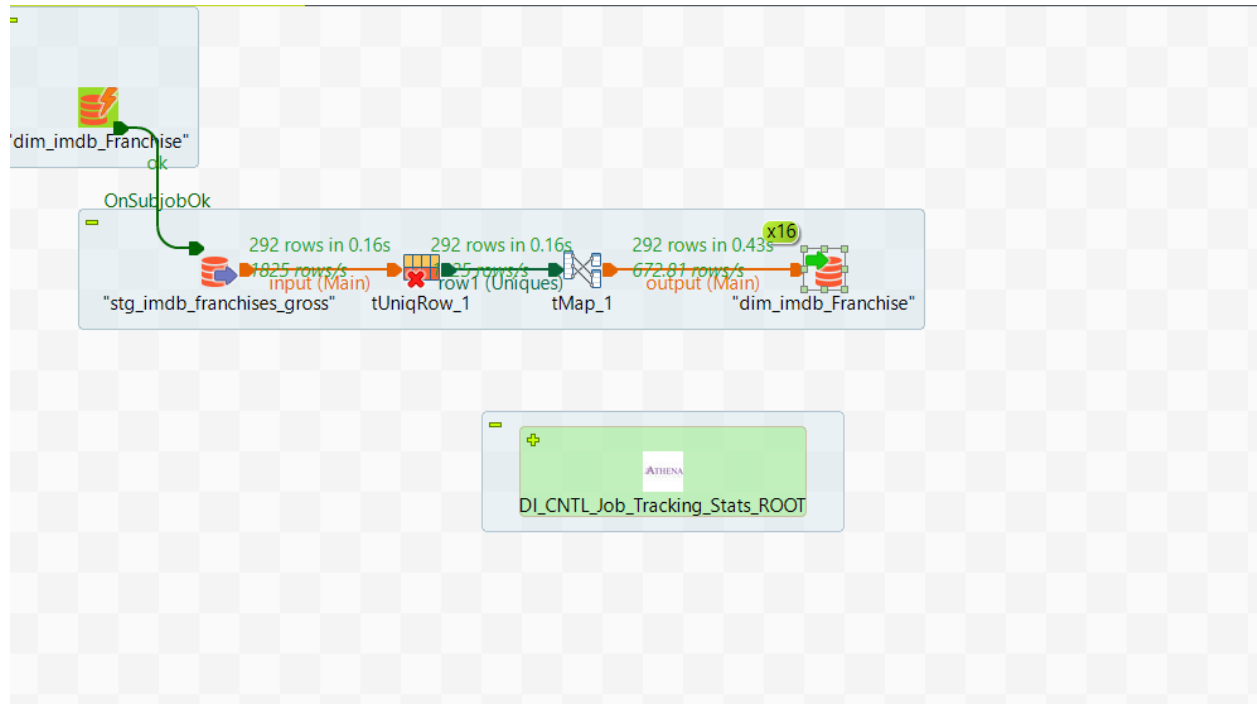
"dim_imdb_Franchise"

ok

OnSubjobOk

292 rows in 0.16s
1825 rows/s
input (Main)

292 rows in 0.16s
1825 rows/s
row1 (Uniques)

292 rows in 0.43s
672.81 rows/s
output (Main)

x16

"stg_imdb_franchises_gross"

tUniqRow_1

tMap_1

"dim_imdb_Franchise"

ATHENA

DI_CNTL_Job_Tracking_Stats_ROOT